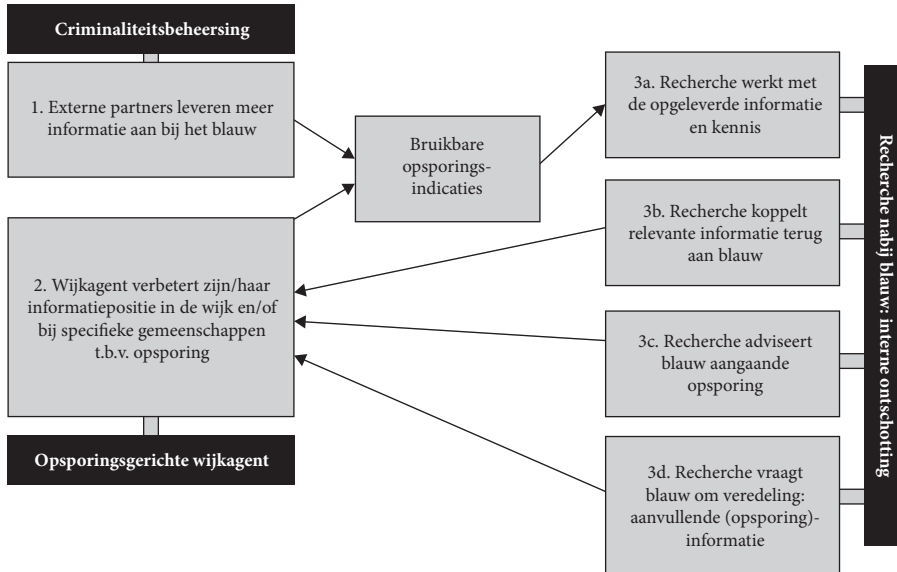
Criminaliteitsbeheersing

1. Externe partners leveren meer informatie aan bij het blauw

Bruikbare opsporingsindicaties

2. Wijkagent verbetert zijn/haar informatiepositie in de wijk en/of bij specifieke gemeenschappen t.b.v. opsporing

Opsporingsgerichte wijkagent

3a. Recherche werkt met de opgeleverde informatie en kennis

3b. Recherche koppelt relevante informatie terug aan blauw

3c. Recherche adviseert blauw aangaande opsporing

3d. Recherche vraagt blauw om veredeling: aanvullende (opsporing)-informatie

Recherche nabij blauw: interne ontschotting